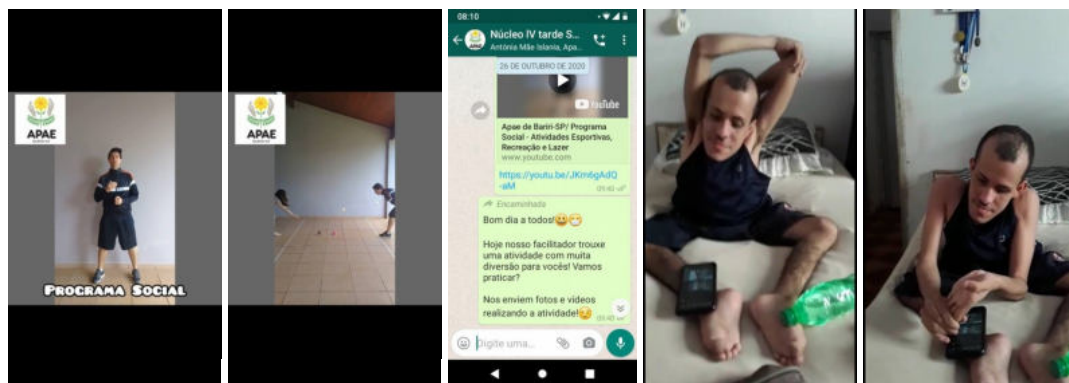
APAE

PROGRAMA SOCIAL

APAE

08:10

Núcleo IV tarde S...

Antônia Mãe Islania, Apa...

26 DE OUTUBRO DE 2020

YouTube

Apae de Bariri-SP/ Programa Social - Atividades Esportivas, Recreação e Lazer

www.youtube.com

https://youtu.be/JKm6gAdQ-eM

09:42

Encaminhada

Bom dia a todos!😀😁

Hoje nosso facilitador trouxe uma atividade com muita diversão para vocês! Vamos praticar?

Nos enviem fotos e vídeos realizando a atividade!😉

09:43

Digite uma...